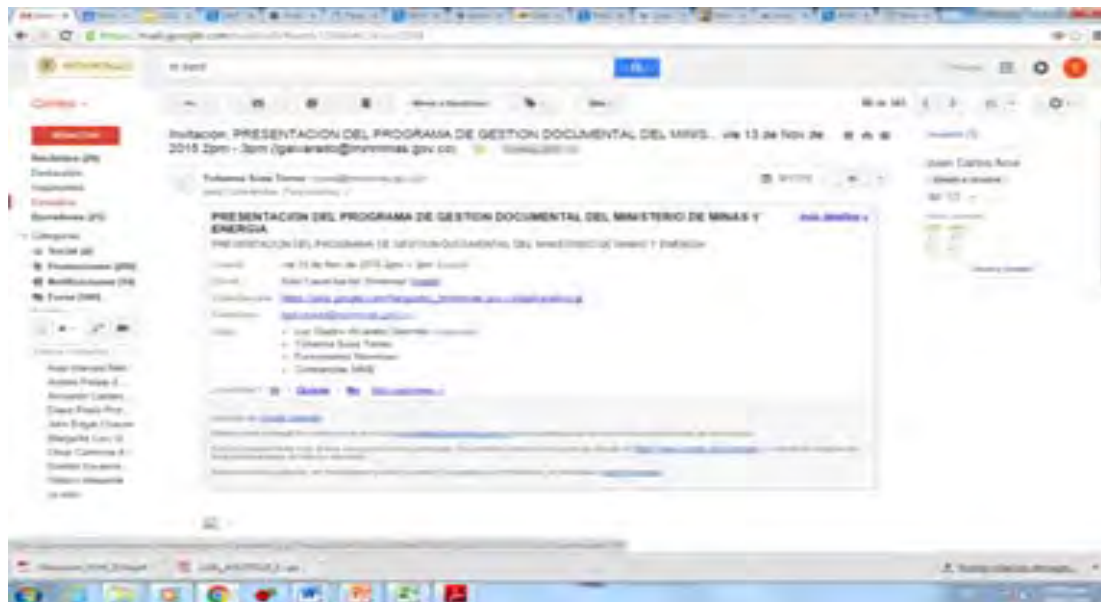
Correo

Recibidos (29)

Destacados

Importantes

Enviados

Borradores (21)

Categorías

Social

Promociones

Notificaciones

Foros

Invitación: PRESENTACION DEL PROGRAMA DE GESTION DOCUMENTAL DEL MINIS... vie 13 de Nov de 2015 2pm - 3pm (jgalvarado@minminas.gov.co)

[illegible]

PRESENTACION DEL PROGRAMA DE GESTION DOCUMENTAL DEL MINISTERIO DE MINAS Y ENERGIA

PRESENTACION DEL PROGRAMA DE GESTION DOCUMENTAL DEL MINISTERIO DE MINAS Y ENERGIA

Cuándo: vie 13 de Nov de 2015 2pm – 3pm

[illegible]

Juan Carlos Arce

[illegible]